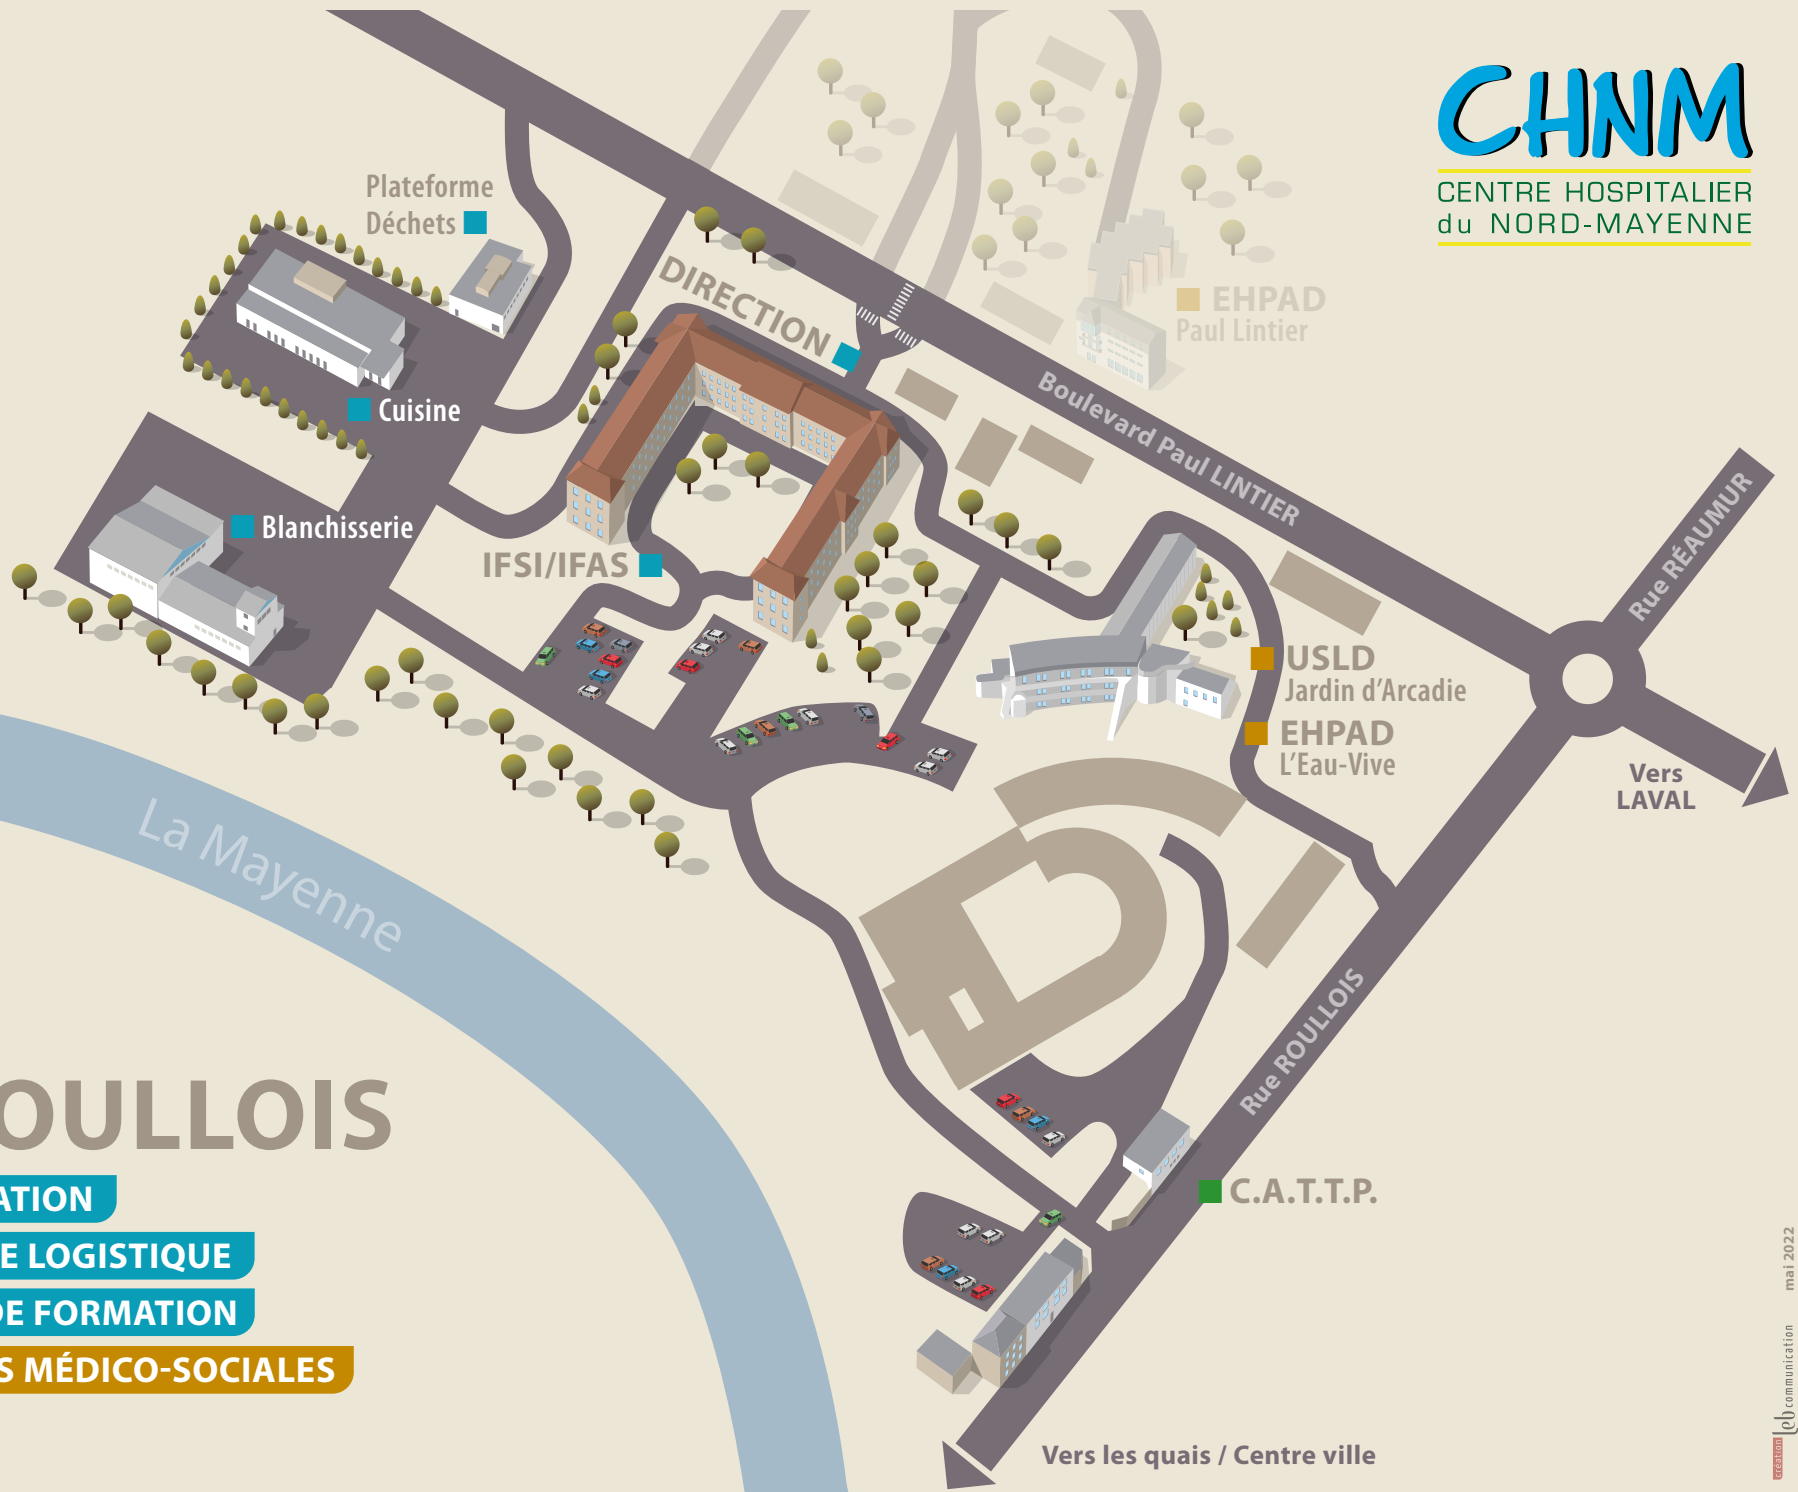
CHNM
CENTRE HOSPITALIER
du NORD-MAYENNE

Plateforme
Déchets

Cuisine

Blanchisserie

DIRECTION

IFSI/IFAS

EHPAD
Paul Lintier

Boulevard Paul LINTIER

Rue RÉAUMUR

USLD
Jardin d'Arcadie

EHPAD
L'Eau-Vive

Vers
LAVAL

La Mayenne

Rue ROULLOIS

C.A.T.T.P.

OULLOIS

ATION

E LOGISTIQUE

DE FORMATION

S MÉDICO-SOCIALES

Vers les quais / Centre ville

mai 2022

création eb communication